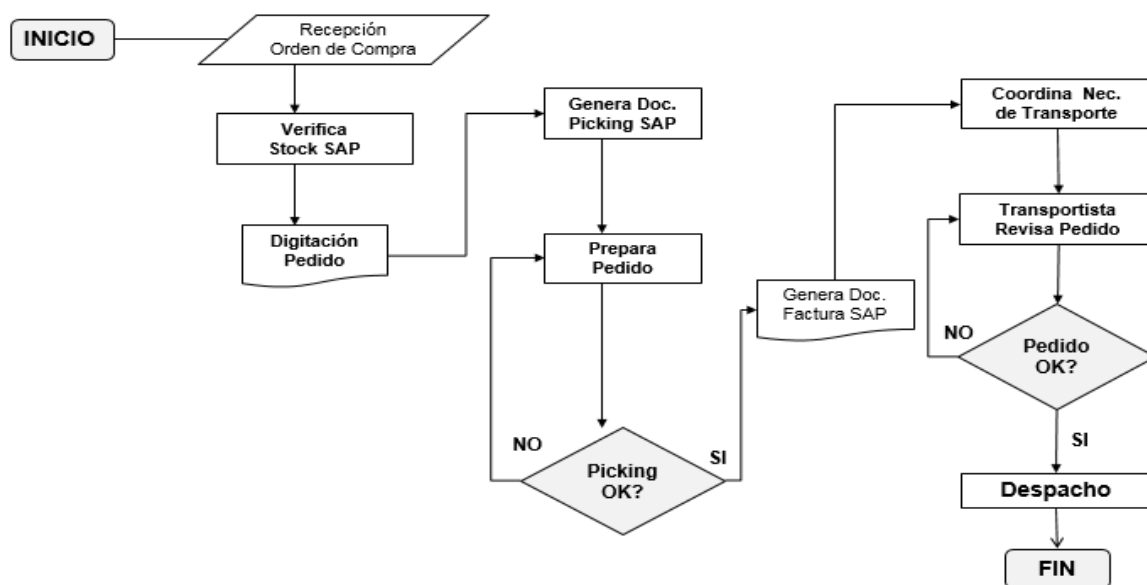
INICIO

Recepción Orden de Compra

Verifica Stock SAP

Digitación Pedido

Genera Doc. Picking SAP

Prepara Pedido

NO

Picking OK?

SI

Genera Doc. Factura SAP

Coordina Nec. de Transporte

Transportista Revisa Pedido

NO

Pedido OK?

SI

Despacho

FIN